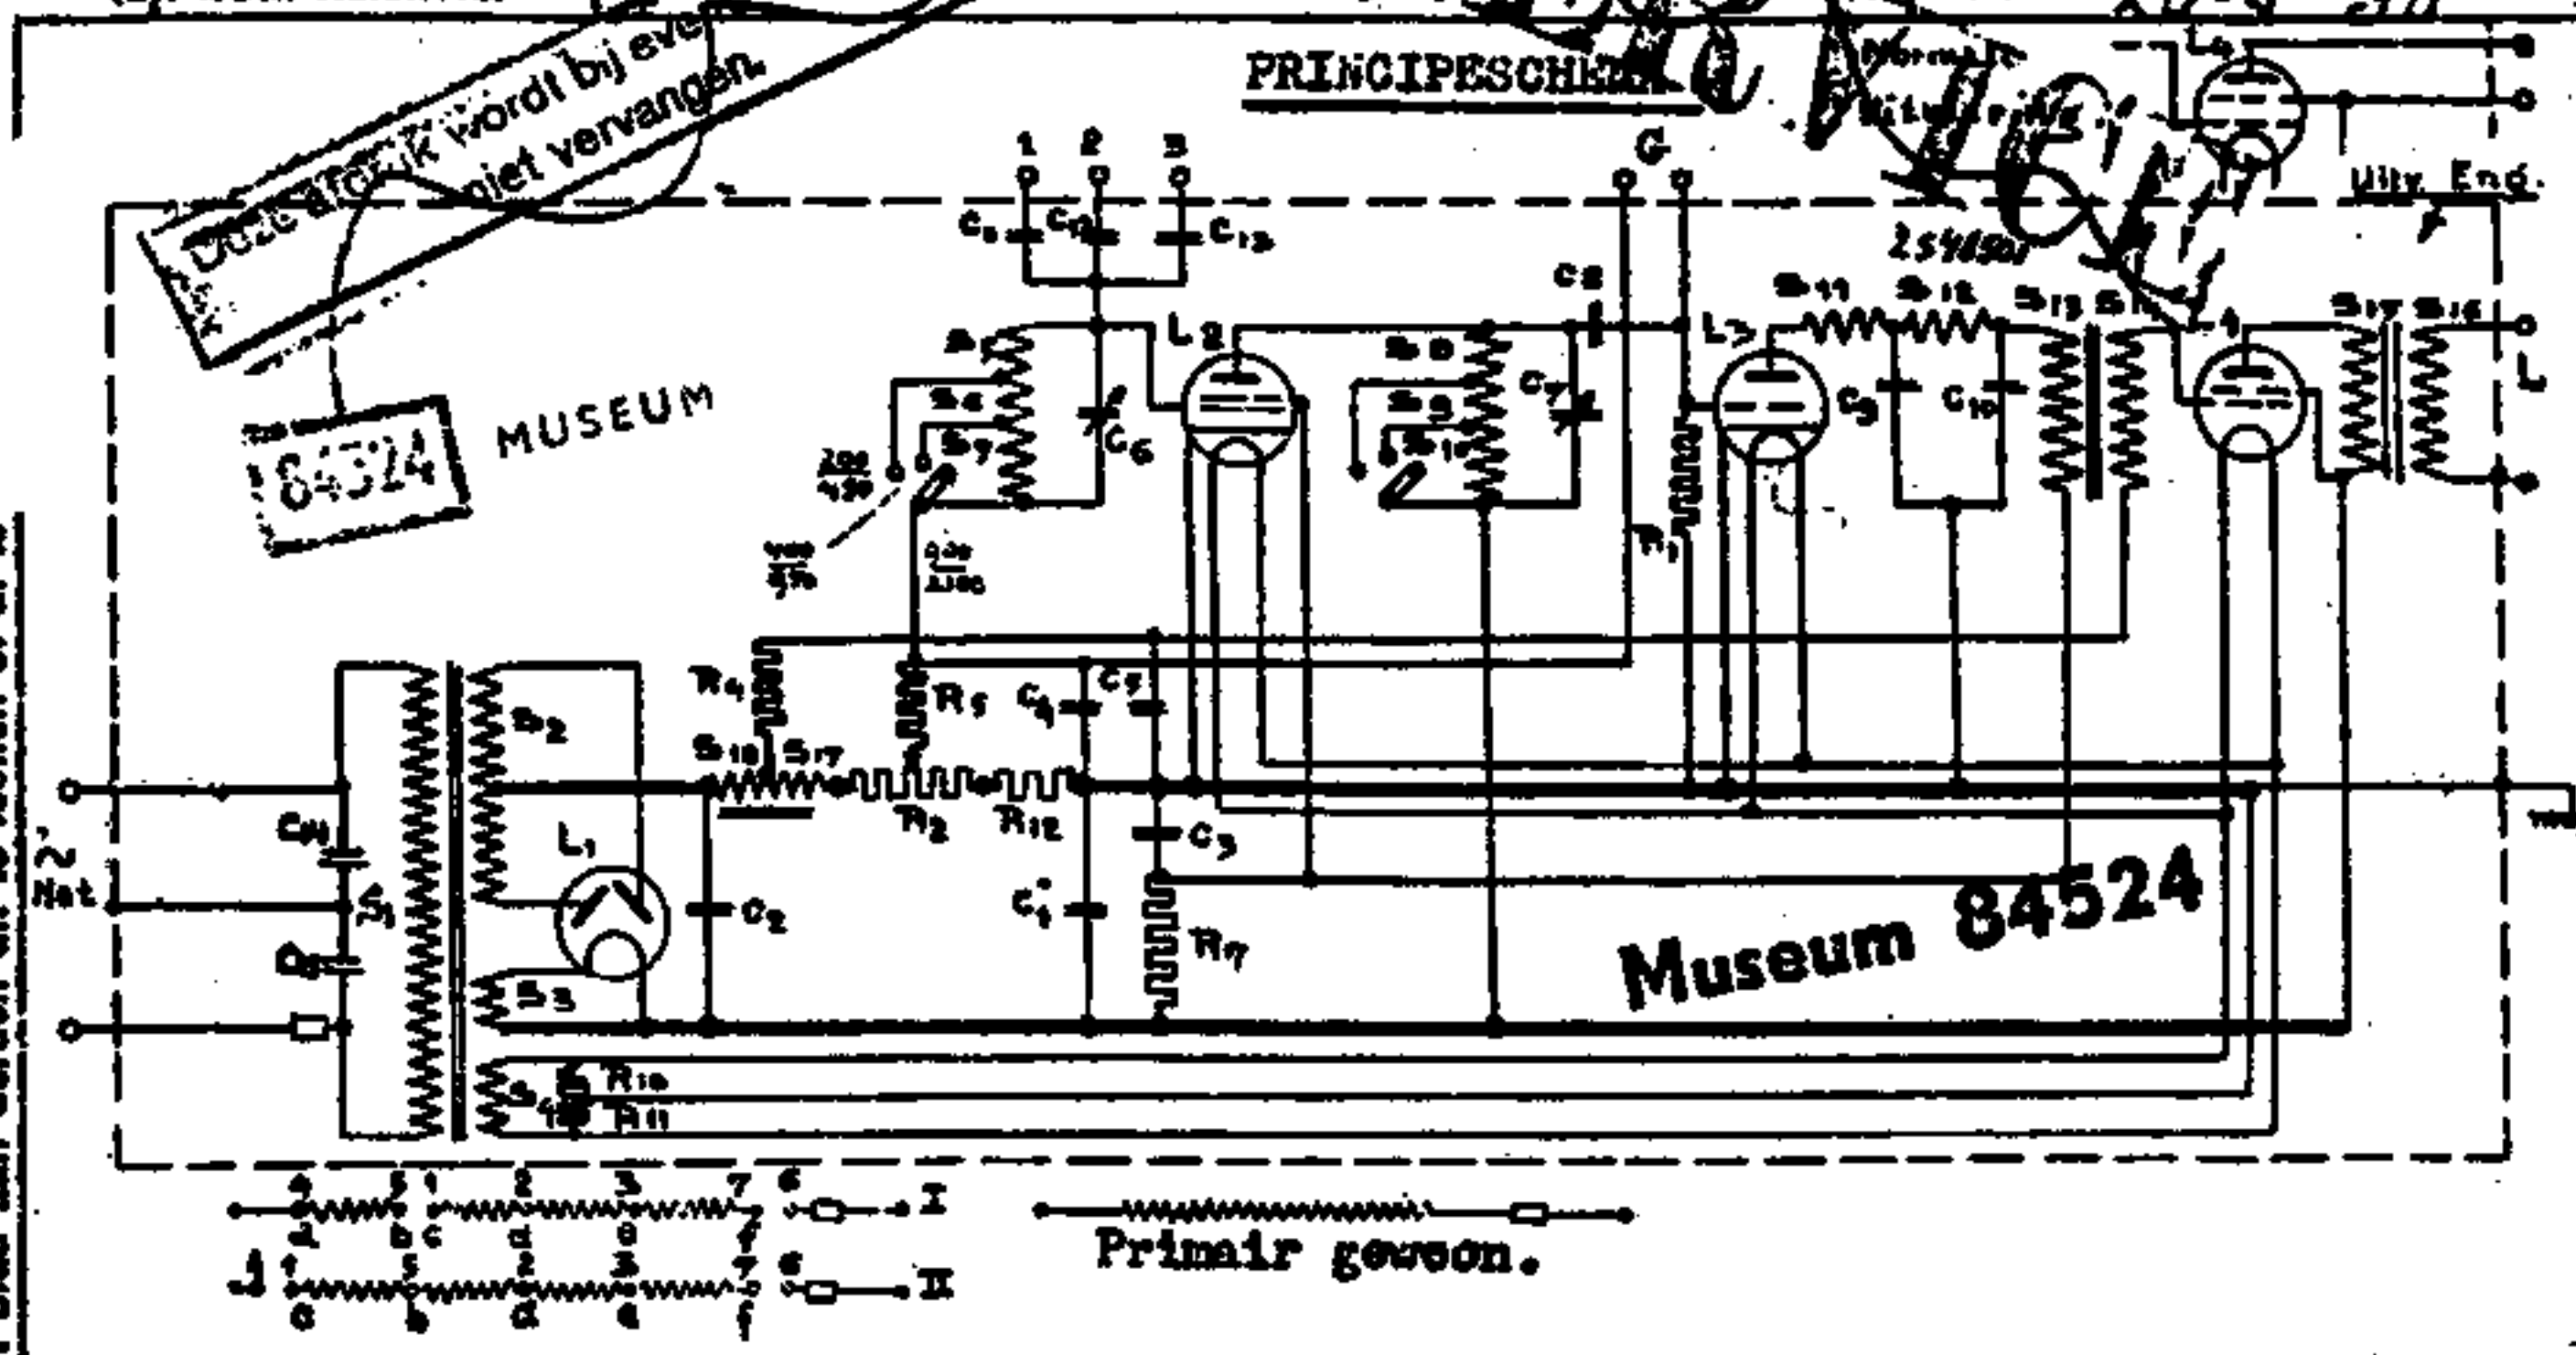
Deze afdruk wordt bij eve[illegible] niet vervangen.

PRINCIPESCHEMA

84524 MUSEUM

1 2 3
G
$C_8$ $C_{12}$ $C_{13}$
$C_8$
$S_{11}$ $S_{12}$ $S_{13}$ $S_{14}$
$S_{17}$ $S_{18}$
$L_2$ $L_3$ $L_4$
$S_8$ $S_9$ $S_{10}$
$S_4$ $S_7$
$C_6$ $C_7$ $C_9$ $C_{10}$
$R_1$
Uitv. Eind.
L
200/450
900/2000
$R_4$ $R_5$
$C_4$ $C_5$
$S_2$
$S_{15}$ $S_{17}$
$R_2$ $R_{12}$
$C_{11}$
~ Net
$S_1$
$C_3$
$L_1$
$C_2$
$C_3$
$C_1$
$R_7$
$S_3$
$S_6$ $R_{10}$ $R_{11}$

Museum 84524

4 5 1 2 3 7 6
a b c d e f
I
Primair gewoon.
1 5 2 3 7 6
a b d e f
II